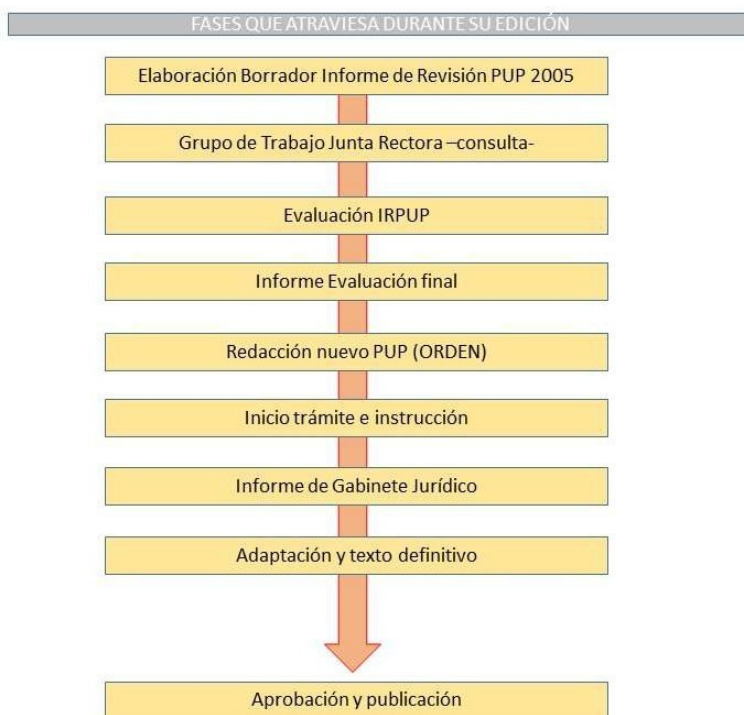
FASES QUE ATRAVIESA DURANTE SU EDICIÓN

Elaboración Borrador Informe de Revisión PUP 2005

Grupo de Trabajo Junta Rectora –consulta-

Evaluación IRPUP

Informe Evaluación final

Redacción nuevo PUP (ORDEN)

Inicio trámite e instrucción

Informe de Gabinete Jurídico

Adaptación y texto definitivo

Aprobación y publicación